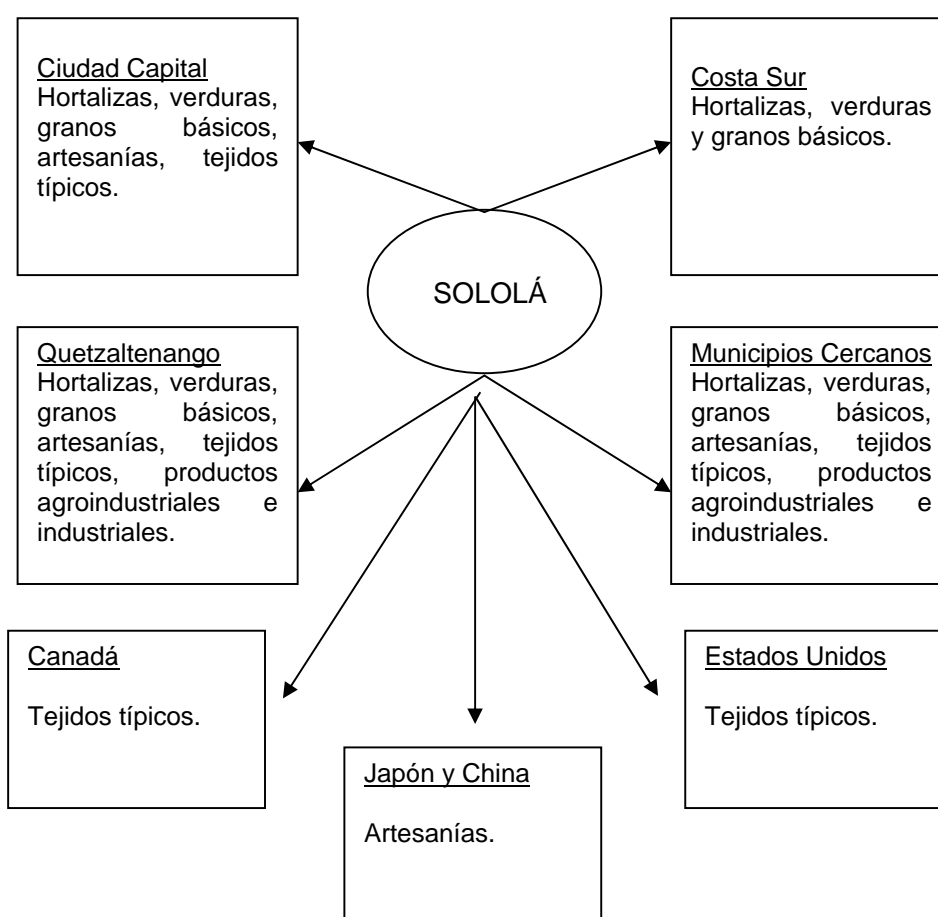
Ciudad Capital
Hortalizas, verduras, granos básicos, artesanías, tejidos típicos.

Costa Sur
Hortalizas, verduras y granos básicos.

SOLOLÁ

Quetzaltenango
Hortalizas, verduras, granos básicos, artesanías, tejidos típicos, productos agroindustriales e industriales.

Municipios Cercanos
Hortalizas, verduras, granos básicos, artesanías, tejidos típicos, productos agroindustriales e industriales.

Canadá

Tejidos típicos.

Estados Unidos

Tejidos típicos.

Japón y China

Artesanías.